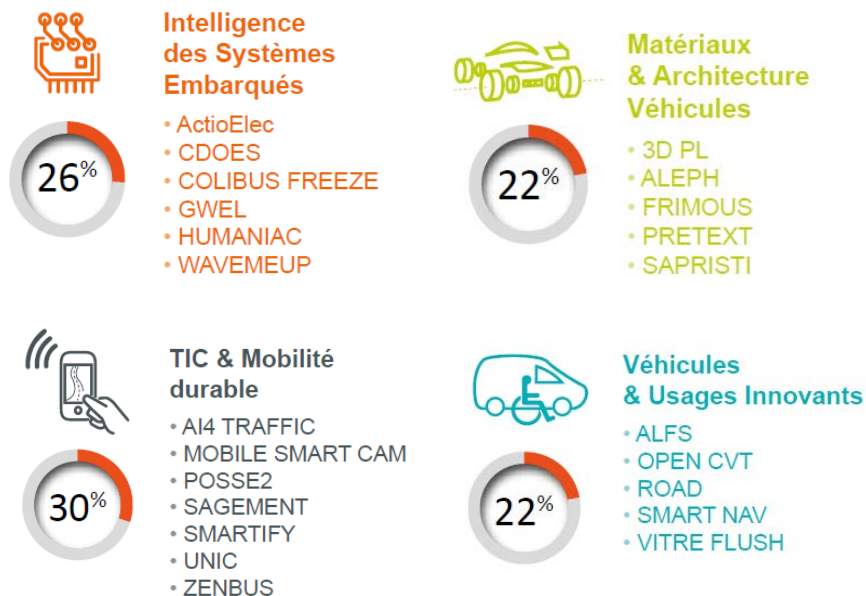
Intelligence des Systèmes Embarqués

26%

• ActioElec
• CDOES
• COLIBUS FREEZE
• GWEL
• HUMANIAC
• WAVEMEUP

Matériaux & Architecture Véhicules

22%

• 3D PL
• ALEPH
• FRIMOUS
• PRETEXT
• SAPRISTI

TIC & Mobilité durable

30%

• AI4 TRAFFIC
• MOBILE SMART CAM
• POSSE2
• SAGEMENT
• SMARTIFY
• UNIC
• ZENBUS

Véhicules & Usages Innovants

22%

• ALFS
• OPEN CVT
• ROAD
• SMART NAV
• VITRE FLUSH